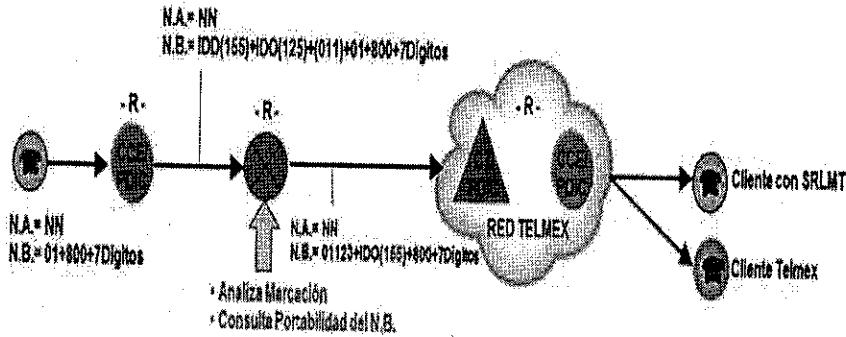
N.A.= NN
N.B.= IDD(155)+IDO(125)+(011)+01+800+7Digitos

- R -

- R -

- R -

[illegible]

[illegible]

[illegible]

N.A.= NN
N.B.= 01+800+7Digitos

N.A.= NN
N.B.= 01123+IDO(155)+800+7Digitos

RED TELMEX

• Analiza Marcación
• Consulta Portabilidad del N.B.

Cliente con SRLMT

Cliente Telmex